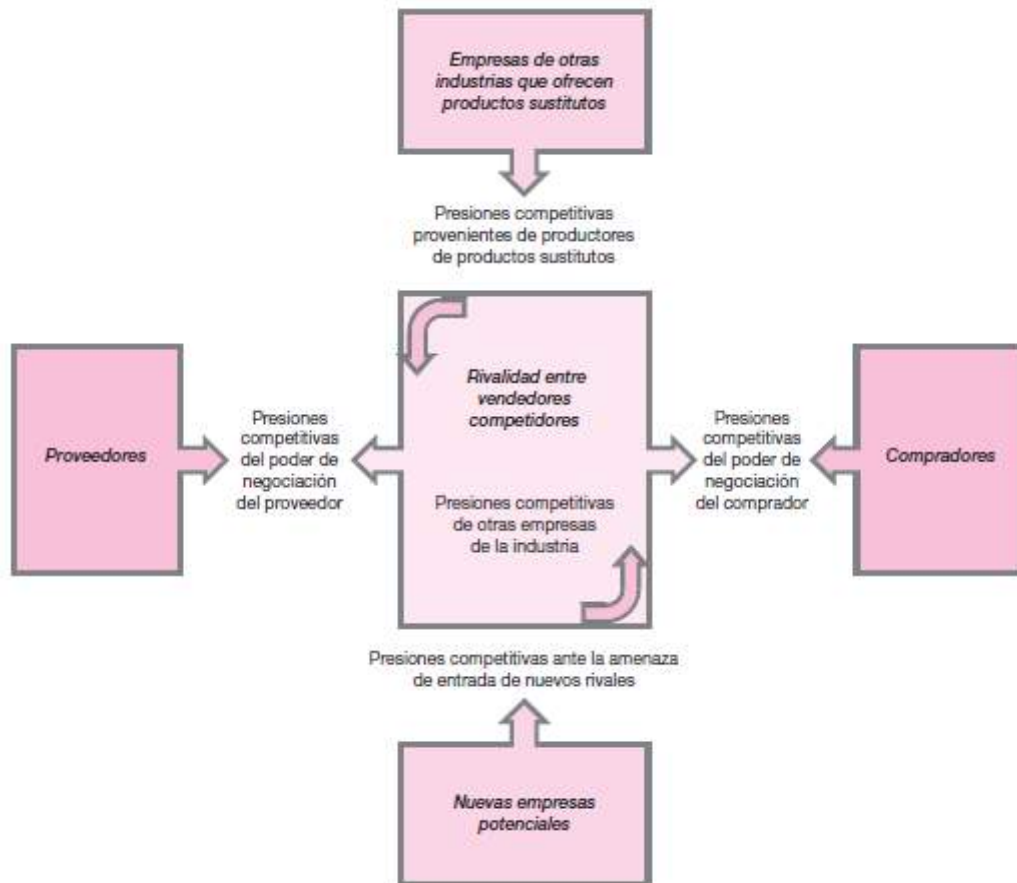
Empresas de otras industrias que ofrecen productos sustitutos

Presiones competitivas provenientes de productores de productos sustitutos

Proveedores

Presiones competitivas del poder de negociación del proveedor

Rivalidad entre vendedores competidores

Presiones competitivas de otras empresas de la industria

Presiones competitivas del poder de negociación del comprador

Compradores

Presiones competitivas ante la amenaza de entrada de nuevos rivales

Nuevas empresas potenciales